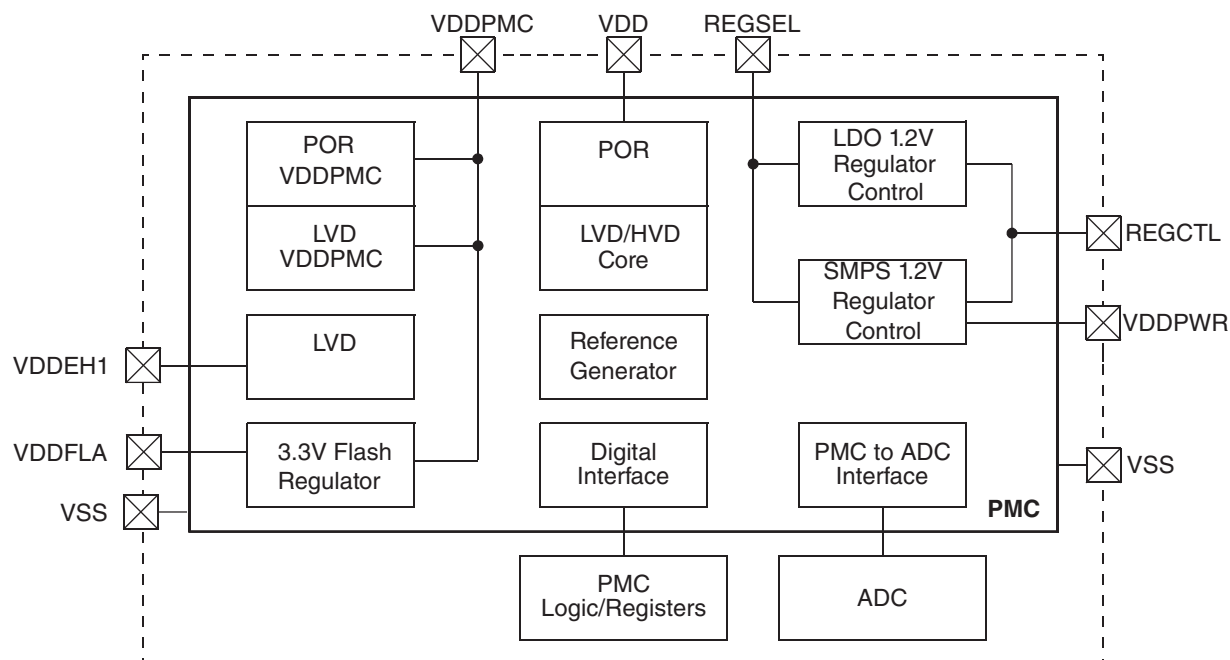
VDDPMC
VDD
REGSEL

POR
VDDPMC

LVD
VDDPMC

POR

LVD/HVD
Core

LDO 1.2V
Regulator
Control

REGCTL

SMPS 1.2V
Regulator
Control

VDDPWR

VDDEH1

LVD

Reference
Generator

VDDFLA

3.3V Flash
Regulator

Digital
Interface

PMC to ADC
Interface

VSS

VSS

PMC

PMC
Logic/Registers

ADC